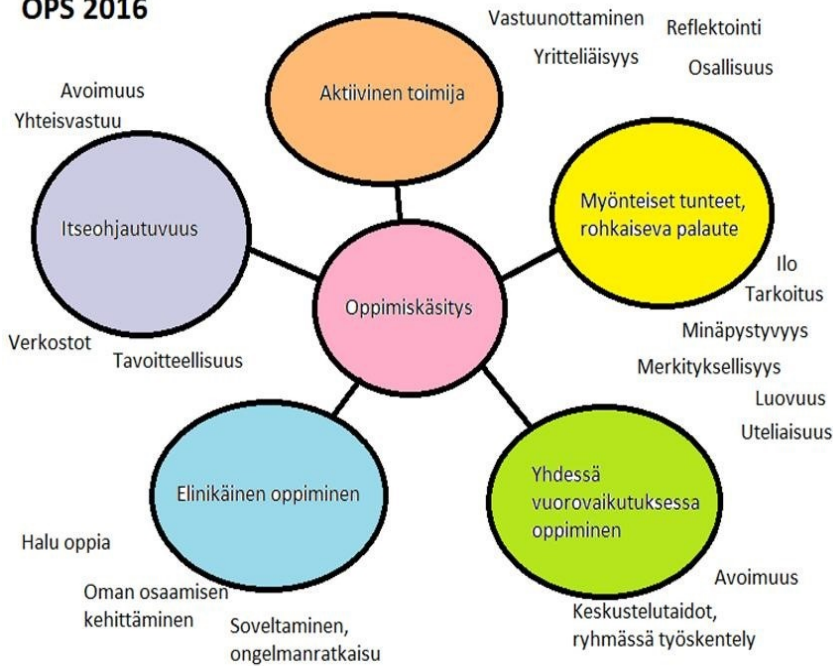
OPS 2016

Vastuunottaminen

Reflektointi

Yritteliäisyys

Osallisuus

Aktiivinen toimija

Avoimuus

Yhteisvastuu

Itseohjautuvuus

Myönteiset tunteet, rohkaiseva palaute

Ilo

Tarkoitus

Oppimiskäsitys

Minäpystyvyys

Verkostot

Tavoitteellisuus

Merkityksellisyys

Luovuus

Uteliaisuus

Elinikäinen oppiminen

Yhdessä vuorovaikutuksessa oppiminen

Halu oppia

Avoimuus

Oman osaamisen kehittäminen

Soveltaminen, ongelmanratkaisu

Keskustelutaidot, ryhmässä työskentely